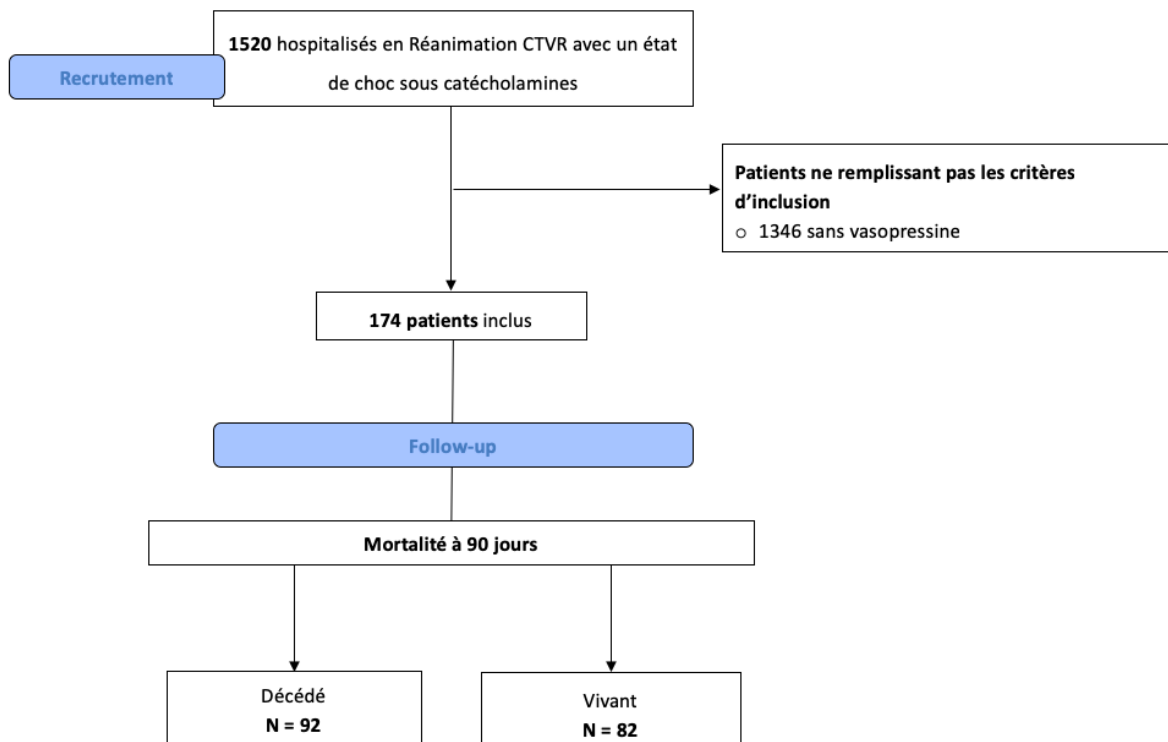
Recrutement

**1520** hospitalisés en Réanimation CTVR avec un état de choc sous catécholamines

**Patients ne remplissant pas les critères d'inclusion**
o 1346 sans vasopressine

**174 patients** inclus

Follow-up

**Mortalité à 90 jours**

Décédé
**N = 92**

Vivant
**N = 82**